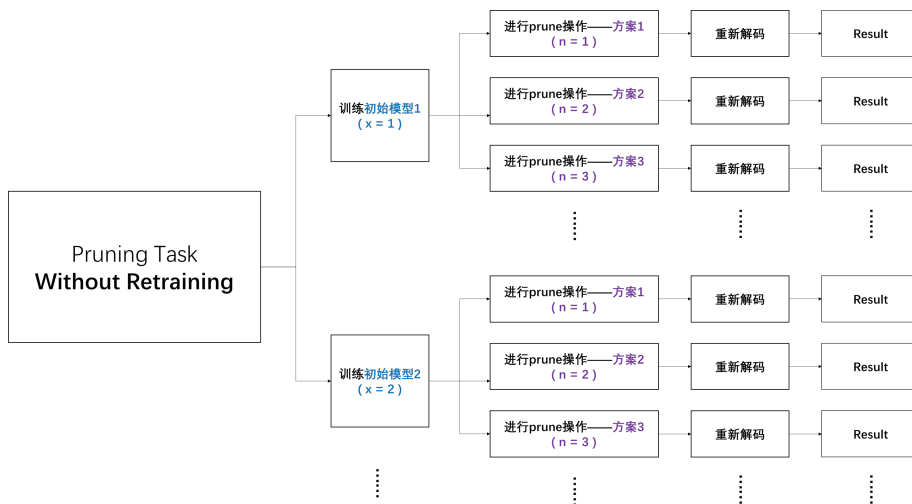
Pruning Task
**Without Retraining**

训练初始模型1
（x = 1）

进行prune操作——方案1
（n = 1）

重新解码

Result

进行prune操作——方案2
（n = 2）

重新解码

Result

进行prune操作——方案3
（n = 3）

重新解码

Result

训练初始模型2
（x = 2）

进行prune操作——方案1
（n = 1）

重新解码

Result

进行prune操作——方案2
（n = 2）

重新解码

Result

进行prune操作——方案3
（n = 3）

重新解码

Result